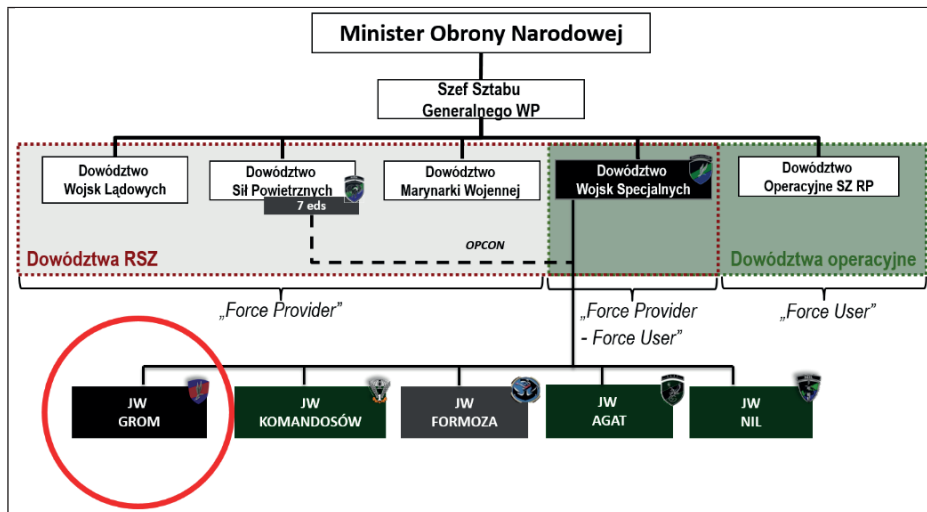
Minister Obrony Narodowej

Szef Sztabu Generalnego WP

Dowództwo Wojsk Lądowych

Dowództwo Sił Powietrznych

7 eds

Dowództwo Marynarki Wojennej

Dowództwo Wojsk Specjalnych

Dowództwo Operacyjne SZ RP

OPCON

Dowództwa RSZ

Dowództwa operacyjne

„Force Provider"

„Force Provider - Force User"

„Force User"

JW GROM

JW KOMANDOSÓW

JW FORMOZA

JW AGAT

JW NIL